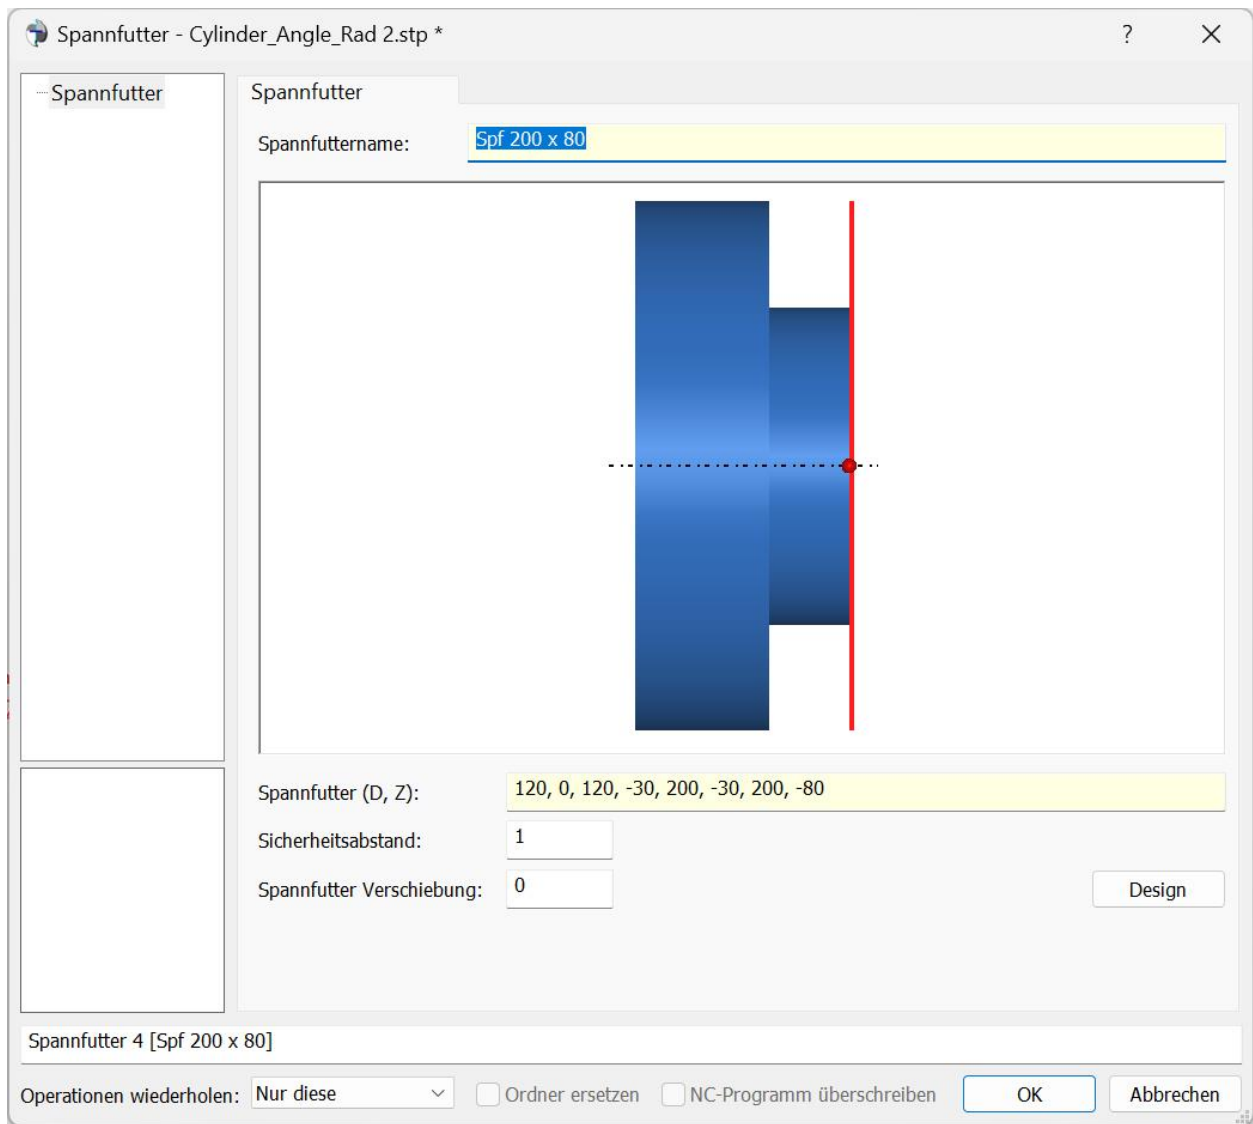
Spannfutter - Cylinder_Angle_Rad 2.stp *

?

Spannfutter

Spannfutter

Spannfuttername: Spf 200 x 80

Spannfutter (D, Z): 120, 0, 120, -30, 200, -30, 200, -80

Sicherheitsabstand: 1

Spannfutter Verschiebung: 0

Design

Spannfutter 4 [Spf 200 x 80]

Operationen wiederholen: Nur diese

Ordner ersetzen

NC-Programm überschreiben

OK

Abbrechen